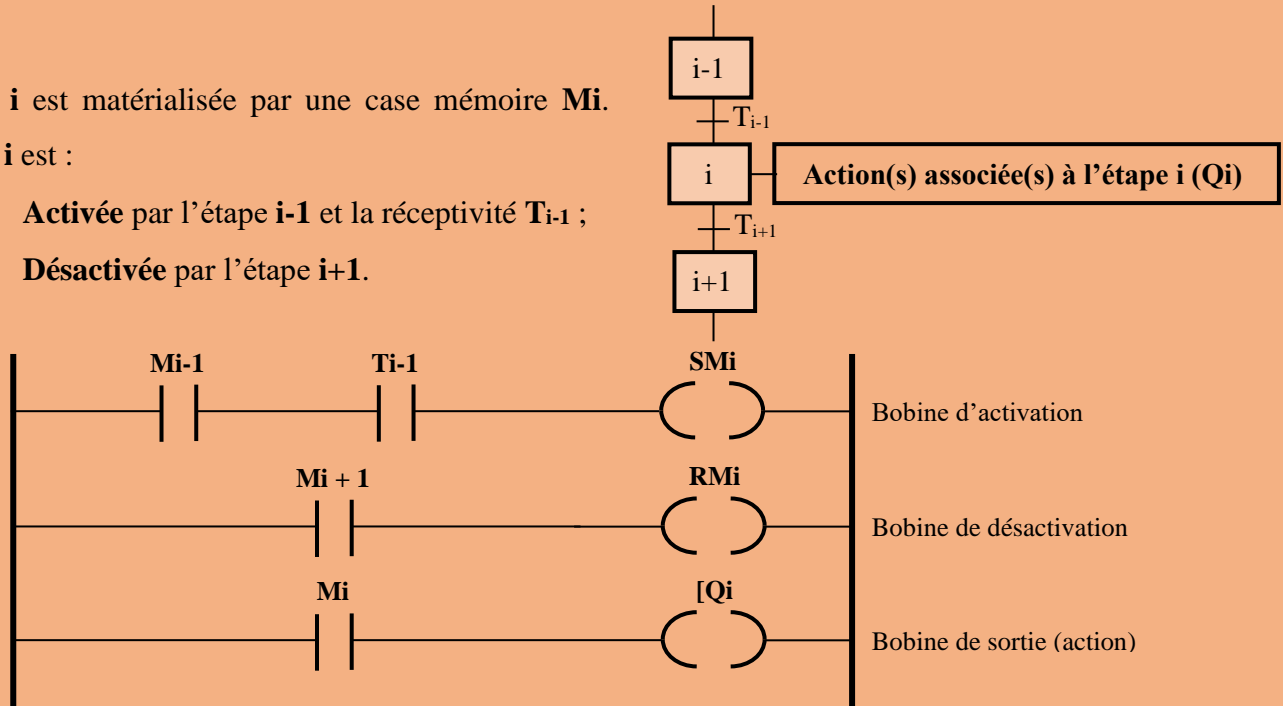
i est matérialisée par une case mémoire **Mi**.

i est :

Activée par l'étape i-1 et la réceptivité $T_{i-1}$ ;

Désactivée par l'étape i+1.

i-1

$T_{i-1}$

i

Action(s) associée(s) à l'étape i (Qi)

$T_{i+1}$

i+1

Mi-1

Ti-1

SMi

Bobine d'activation

Mi + 1

RMi

Bobine de désactivation

Mi

[Qi

Bobine de sortie (action)